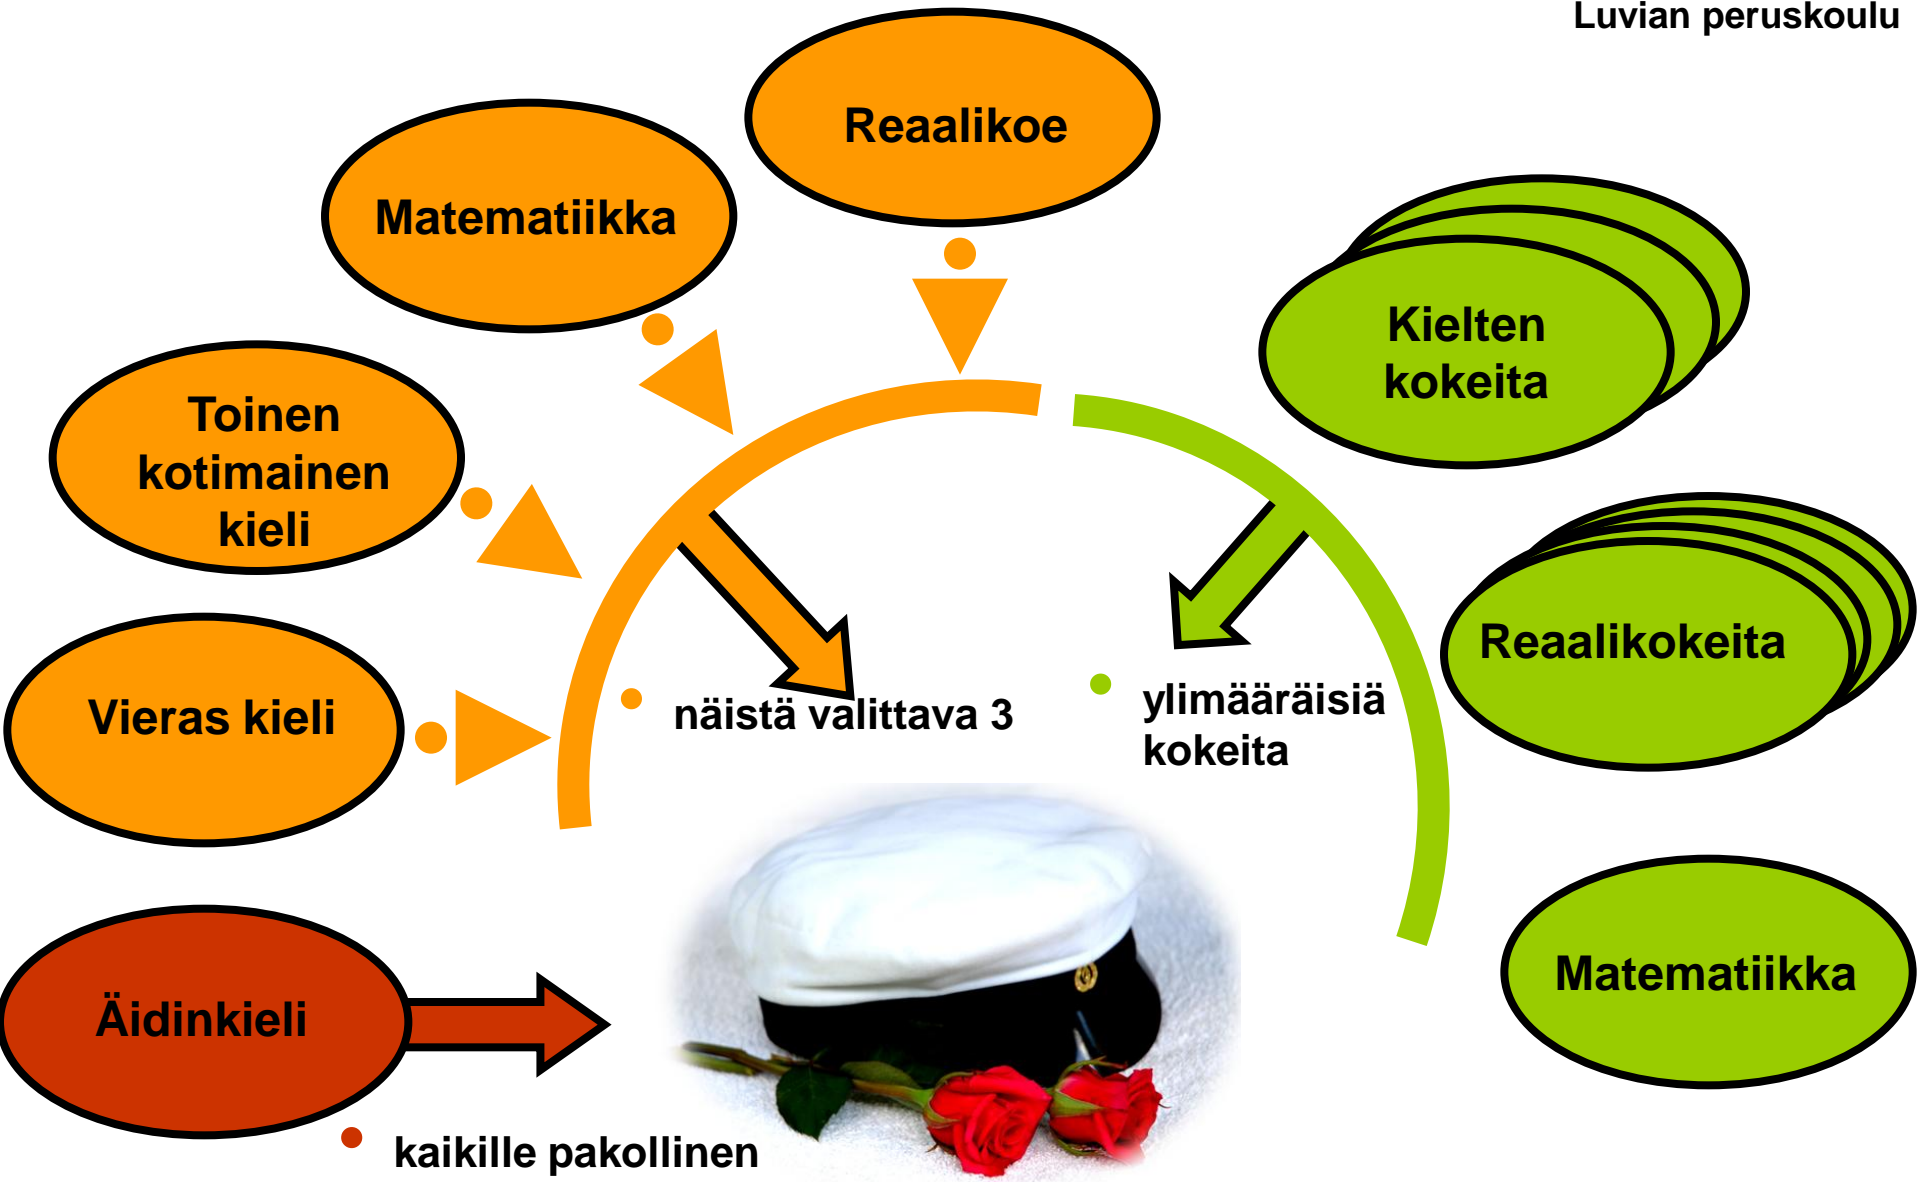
Luvian peruskoulu

Reaalikoe

Matematiikka

Toinen kotimainen kieli

Vieras kieli

näistä valittava 3

Kielten kokeita

Reaalikokeita

ylimääräisiä kokeita

Matematiikka

Äidinkieli

kaikille pakollinen